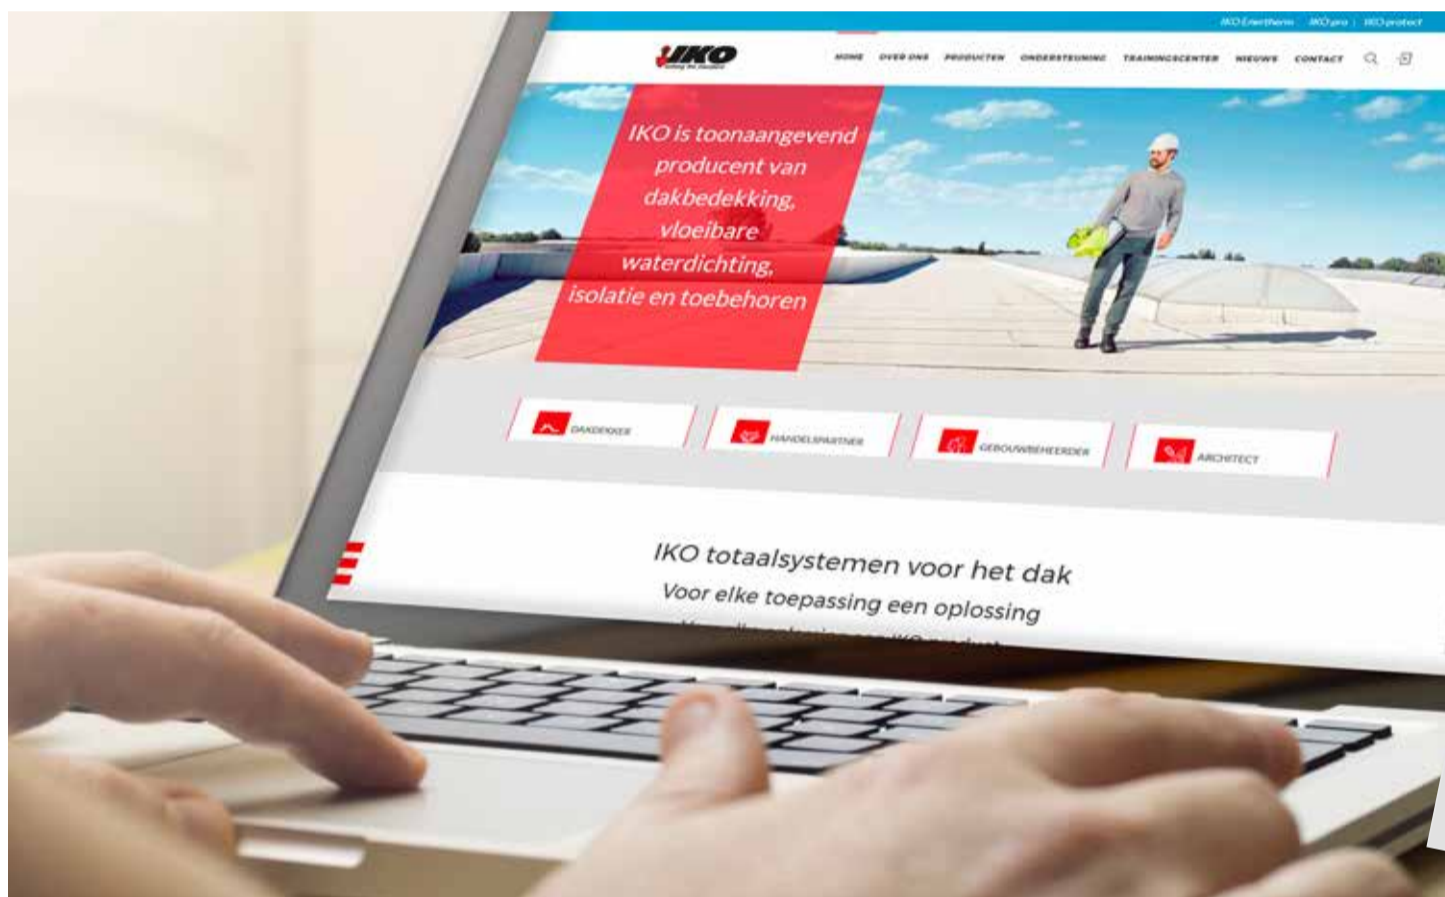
IKO Enertherm | IKO pro | IKO protect

IKO

HOME OVER ONS PRODUCTEN ONDERSTEUNING TRAININGSCENTER NIEUWS CONTACT

IKO is toonaangevend producent van dakbedekking, vloeibare waterdichting, isolatie en toebehoren

DAKDEKKER

HANDELSPARTNER

GEBOUWBEHEERDER

ARCHITECT

IKO totaalsystemen voor het dak

Voor elke toepassing een oplossing

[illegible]